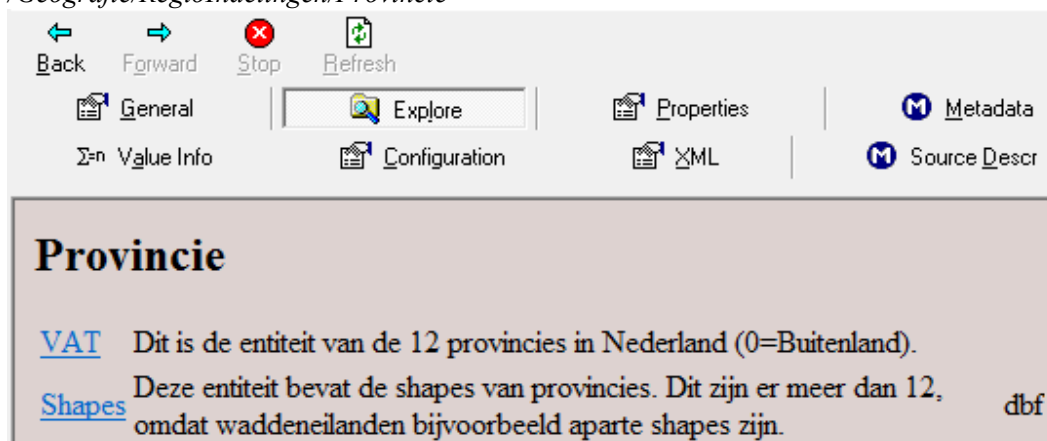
/Geografie/Regioindelingen/Provincie

Back Forward Stop Refresh

General Explore Properties Metadata

Value Info Configuration XML Source Descr

Provincie

VAT Dit is de entiteit van de 12 provincies in Nederland (0=Buitenland).

Shapes Deze entiteit bevat de shapes van provincies. Dit zijn er meer dan 12, omdat waddeneilanden bijvoorbeeld aparte shapes zijn. dbf